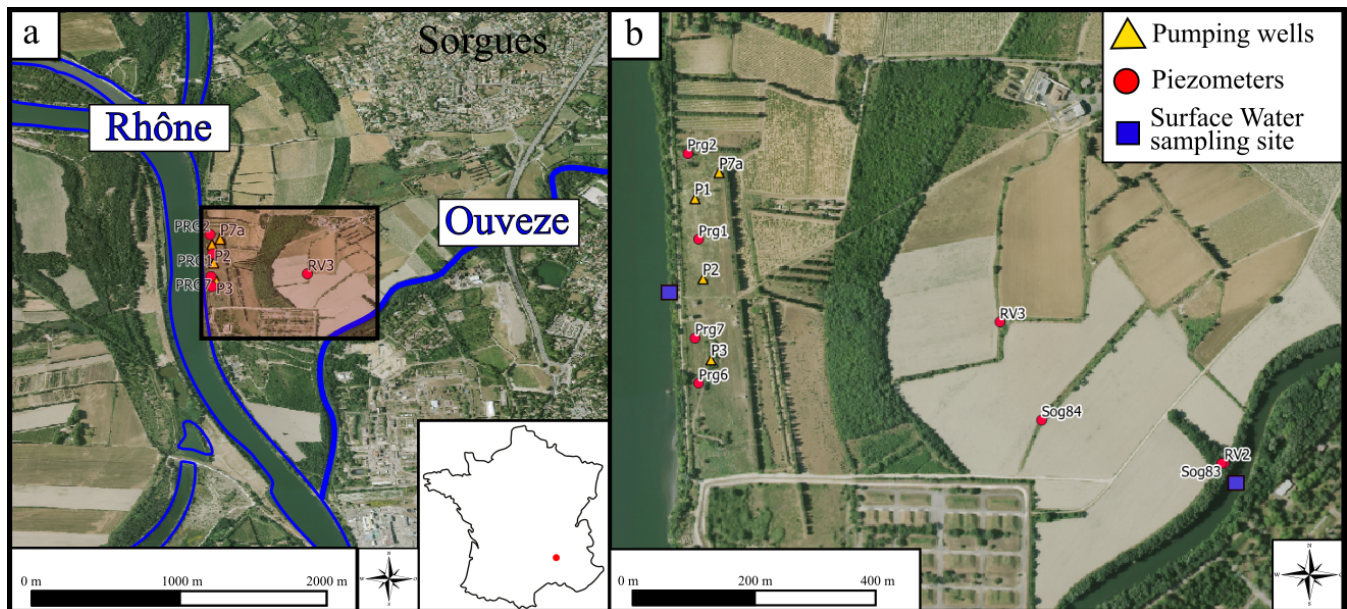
a

Sorgues

Rhône

Ouveze

PRG2
P7a
PRG1
P2
PRG7
P3
RV3

0 m
1000 m
2000 m

b

Pumping wells
Piezometers
Surface Water sampling site

Prg2
P7a
P1
Prg1
P2
Prg7
P3
Prg6
RV3
Sog84
RV2
Sog83

0 m
200 m
400 m